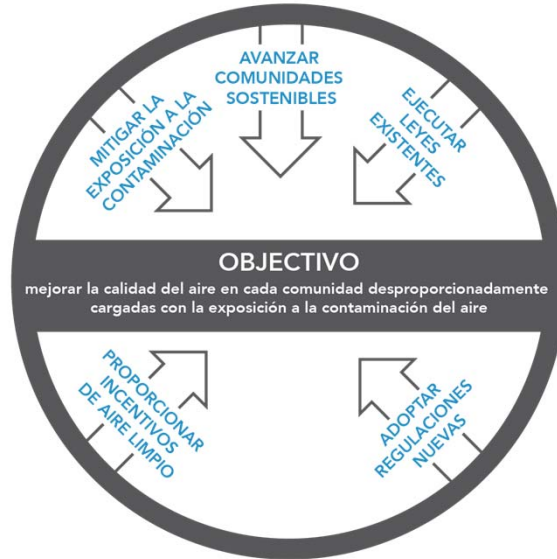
MITIGAR LA EXPOSICIÓN A LA CONTAMINACIÓN

AVANZAR COMUNIDADES SOSTENIBLES

EJECUTAR LEYES EXISTENTES

OBJECTIVO

mejorar la calidad del aire en cada comunidad desproporcionadamente cargadas con la exposición a la contaminación del aire

PROPORCIONAR INCENTIVOS DE AIRE LIMPIO

ADOPTAR REGULACIONES NUEVAS